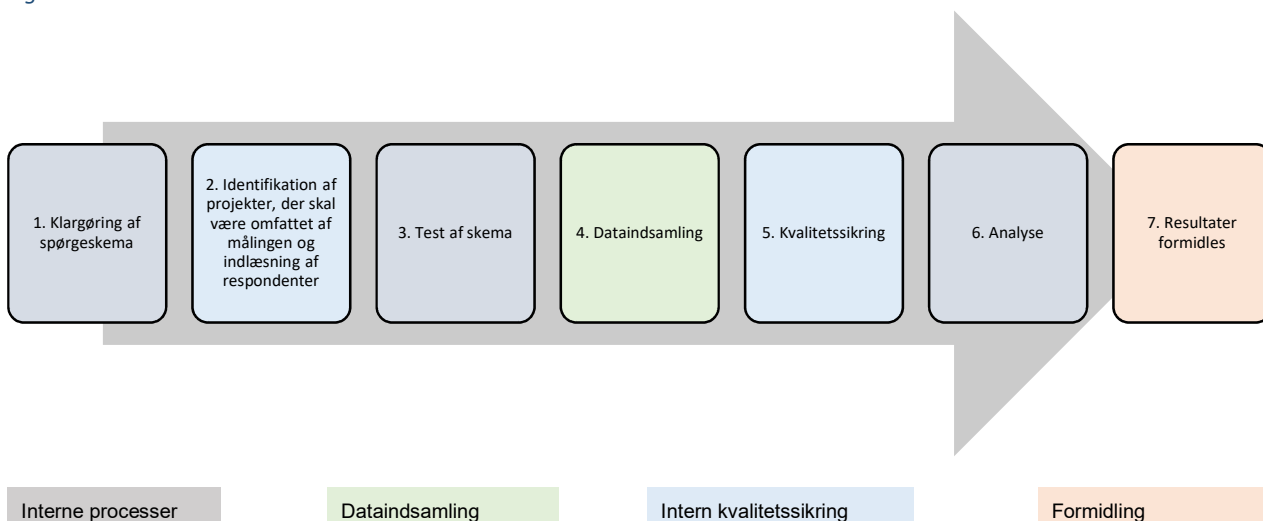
1. Klargøring af spørgeskema

2. Identifikation af projekter, der skal være omfattet af målingen og indlæsning af respondenter

3. Test af skema

4. Dataindsamling

5. Kvalitetssikring

6. Analyse

7. Resultater formidles

Interne processer

Dataindsamling

Intern kvalitetssikring

Formidling